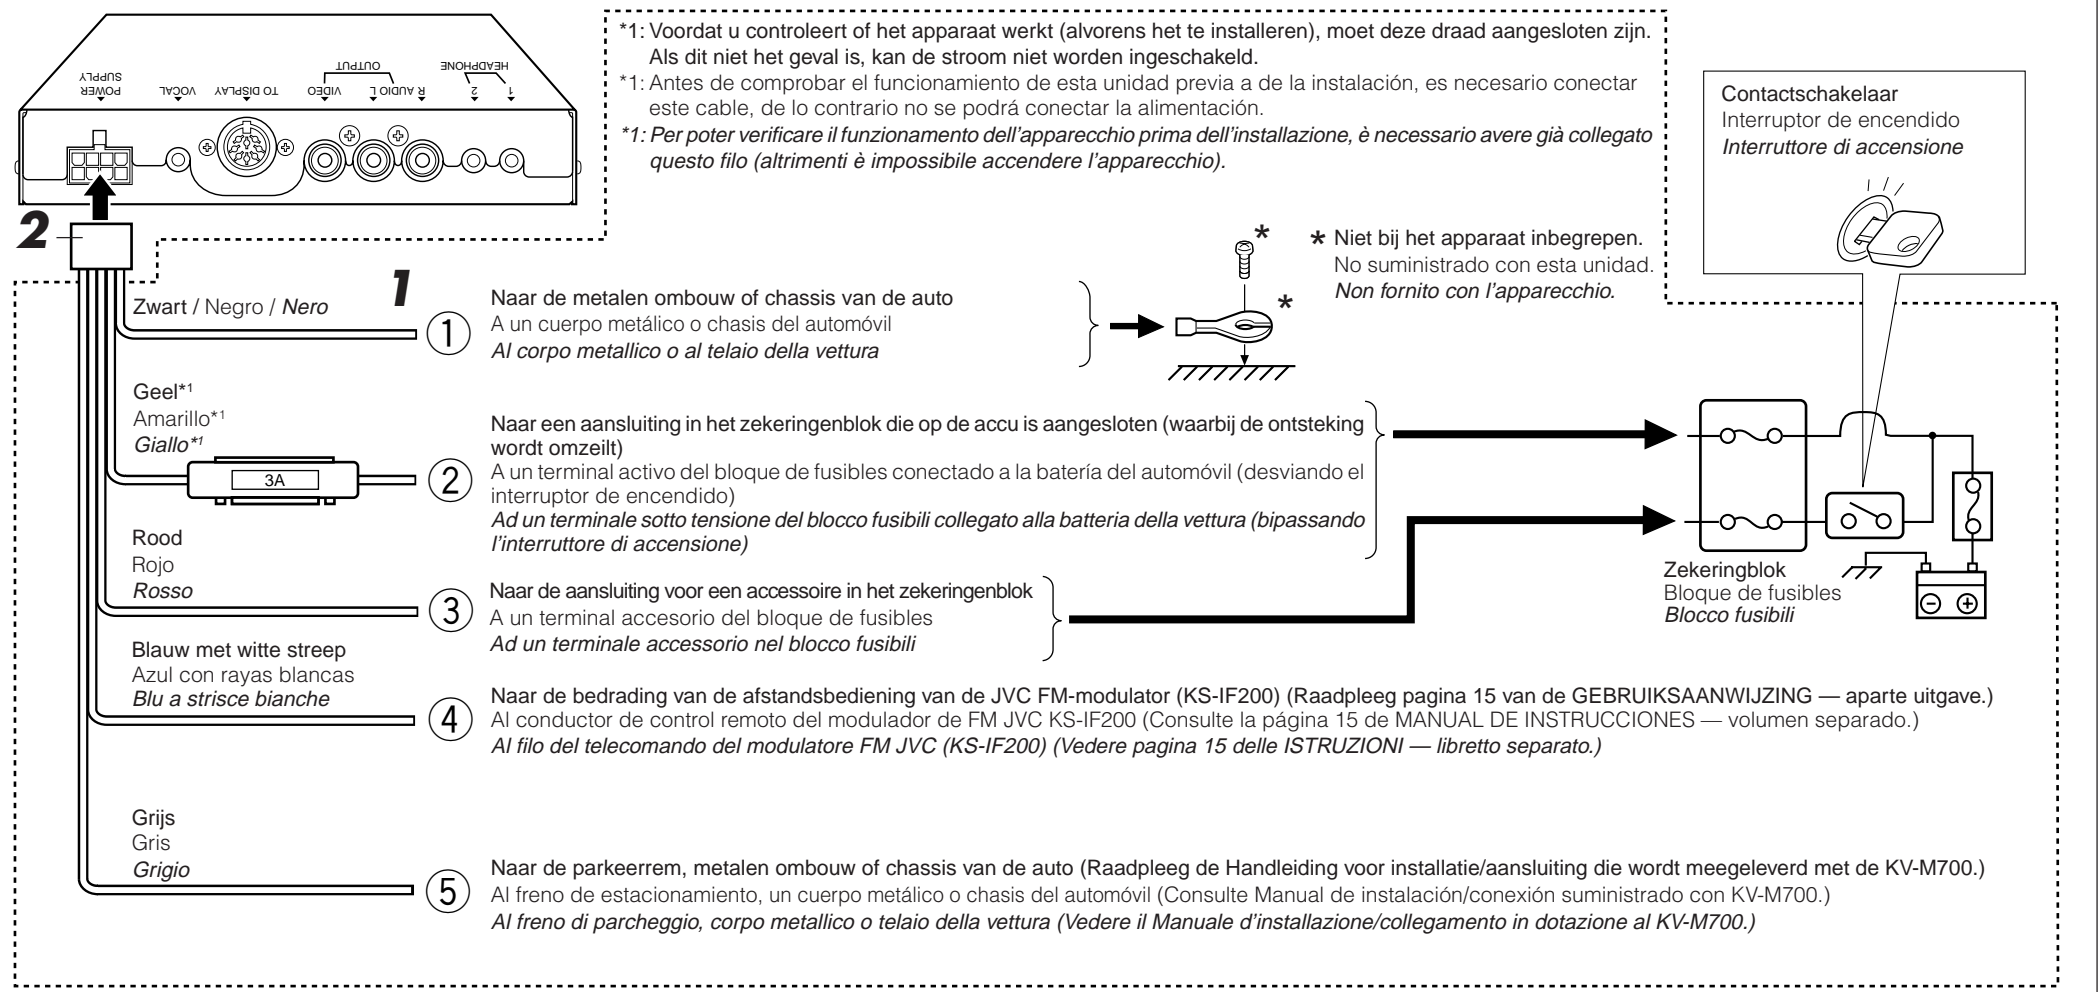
HEADPHONE
1
2
R AUDIO L
VIDEO
OUTPUT
TO DISPLAY
VOCAL
POWER SUPPLY

*1: Voordat u controleert of het apparaat werkt (alvorens het te installeren), moet deze draad aangesloten zijn. Als dit niet het geval is, kan de stroom niet worden ingeschakeld.
*1: Antes de comprobar el funcionamiento de esta unidad previa a de la instalación, es necesario conectar este cable, de lo contrario no se podrá conectar la alimentación.
*1: Per poter verificare il funzionamento dell'apparecchio prima dell'installazione, è necessario avere già collegato questo filo (altrimenti è impossibile accendere l'apparecchio).

Contactschakelaar
Interruptor de encendido
Interruttore di accensione

2

1

* Niet bij het apparaat inbegrepen.
No suministrado con esta unidad.
Non fornito con l'apparecchio.

Zwart / Negro / Nero

① Naar de metalen ombouw of chassis van de auto
A un cuerpo metálico o chasis del automóvil
Al corpo metallico o al telaio della vettura

Geel*1
Amarillo*1
Giallo*1

3A

② Naar een aansluiting in het zekeringenblok die op de accu is aangesloten (waarbij de ontsteking wordt omzeilt)
A un terminal activo del bloque de fusibles conectado a la batería del automóvil (desviando el interruptor de encendido)
Ad un terminale sotto tensione del blocco fusibili collegato alla batteria della vettura (bipassando l'interruttore di accensione)

Rood
Rojo
Rosso

③ Naar de aansluiting voor een accessoire in het zekeringenblok
A un terminal accesorio del bloque de fusibles
Ad un terminale accessorio nel blocco fusibili

Zekeringblok
Bloque de fusibles
Blocco fusibili

Blauw met witte streep
Azul con rayas blancas
Blu a strisce bianche

④ Naar de bedrading van de afstandsbediening van de JVC FM-modulator (KS-IF200) (Raadpleeg pagina 15 van de GEBRUIKSAANWIJZING — aparte uitgave.)
Al conductor de control remoto del modulador de FM JVC KS-IF200 (Consulte la página 15 de MANUAL DE INSTRUCCIONES — volumen separado.)
Al filo del telecomando del modulatore FM JVC (KS-IF200) (Vedere pagina 15 delle ISTRUZIONI — libretto separato.)

Grijs
Gris
Grigio

⑤ Naar de parkeerrem, metalen ombouw of chassis van de auto (Raadpleeg de Handleiding voor installatie/aansluiting die wordt meegeleverd met de KV-M700.)
Al freno de estacionamiento, un cuerpo metálico o chasis del automóvil (Consulte Manual de instalación/conexión suministrado con KV-M700.)
Al freno di parcheggio, corpo metallico o telaio della vettura (Vedere il Manuale d'installazione/collegamento in dotazione al KV-M700.)